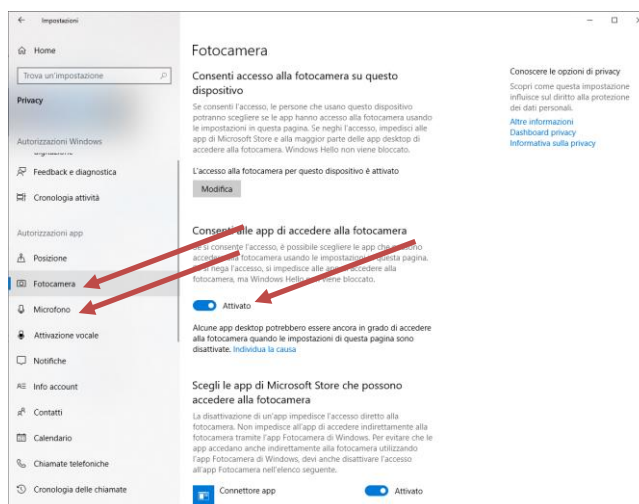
Impostazioni

Home

Trova un'impostazione

Privacy

Autorizzazioni Windows

Feedback e diagnostica

Cronologia attività

Autorizzazioni app

Posizione

Fotocamera

Microfono

Attivazione vocale

Notifiche

Info account

Contatti

Calendario

Chiamate telefoniche

Cronologia delle chiamate

Fotocamera

Consenti accesso alla fotocamera su questo dispositivo

Se consenti l'accesso, le persone che usano questo dispositivo potranno scegliere se le app hanno accesso alla fotocamera usando le impostazioni in questa pagina. Se neghi l'accesso, impedisci alle app di Microsoft Store e alla maggior parte delle app desktop di accedere alla fotocamera. Windows Hello non viene bloccato.

L'accesso alla fotocamera per questo dispositivo è attivato

Modifica

Consenti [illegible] app di accedere alla fotocamera

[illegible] si consente l'accesso, è possibile scegliere le app che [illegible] accedere alla fotocamera usando le impostazioni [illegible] questa pagina. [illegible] nega l'accesso, si impedisce alle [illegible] accedere alla fotocamera, ma Windows Hello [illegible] viene bloccato.

Attivato

Alcune app desktop potrebbero essere ancora in grado di accedere alla fotocamera quando le impostazioni di questa pagina sono disattivate. Individua la causa

Scegli le app di Microsoft Store che possono accedere alla fotocamera

La disattivazione di un'app impedisce l'accesso diretto alla fotocamera. Non impedisce all'app di accedere indirettamente alla fotocamera tramite l'app Fotocamera di Windows. Per evitare che le app accedano anche indirettamente alla fotocamera utilizzando l'app Fotocamera di Windows, devi anche disattivare l'accesso all'app Fotocamera nell'elenco seguente.

Connettore app

Attivato

Conoscere le opzioni di privacy

Scopri come questa impostazione influisce sul diritto alla protezione dei dati personali.

Altre informazioni

Dashboard privacy

Informativa sulla privacy